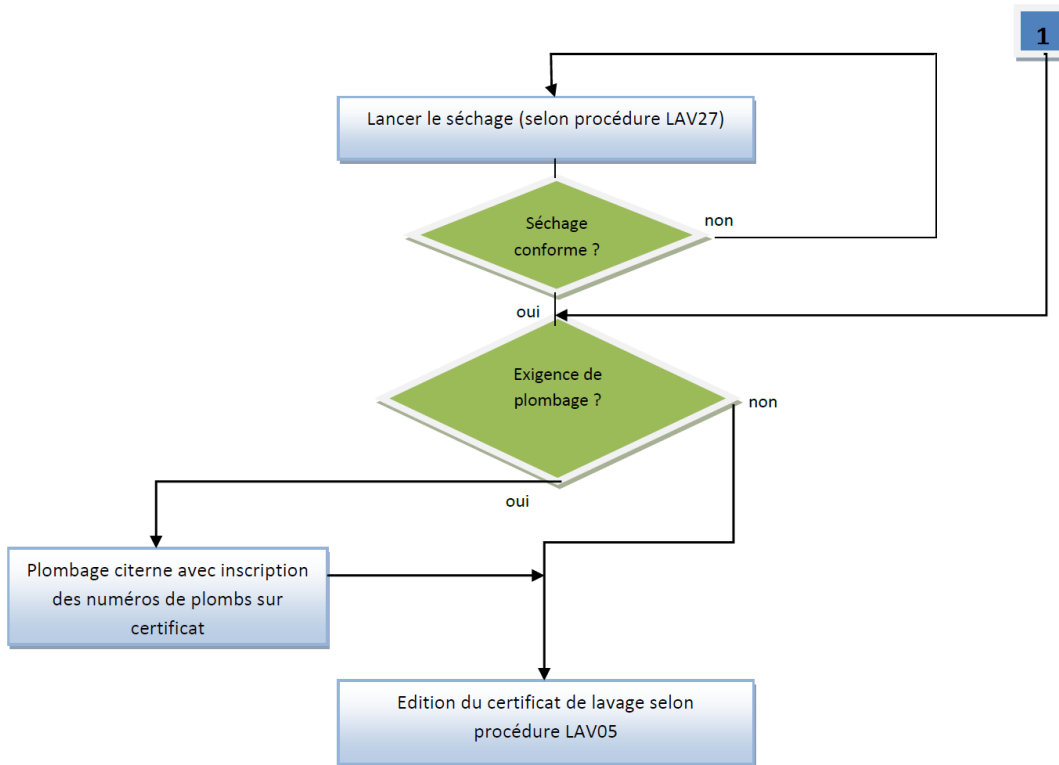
1

Lancer le séchage (selon procédure LAV27)

Séchage conforme ?

non

oui

Exigence de plombage ?

non

oui

Plombage citerne avec inscription des numéros de plombs sur certificat

Edition du certificat de lavage selon procédure LAV05